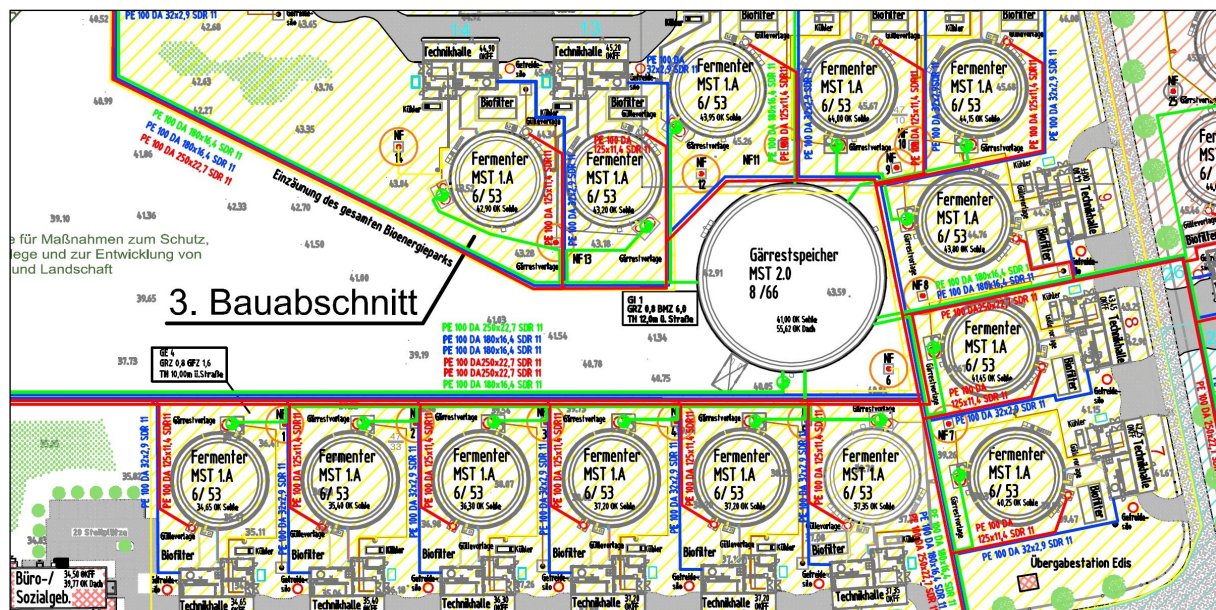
PE 100 DA 32x2,9 SDR 11
40,52
43,65
14
13
Technikhalle
44,90 OKFF
Technikhalle
45,20 OKFF
Gärrestsilo
Gärrestsilo
PE 100 DA 32x2,9 SDR 11
Fermenter MST 1.A 6/ 53
43,95 OK Sohle
Kühler
Biofilter
Fermenter MST 1.A 6/ 53
44,00 OK Sohle
Biofilter
Fermenter MST 1.A 6/ 53
44,15 OK Sohle
42,60
40,99
42,43
43,76
Kühler
Biofilter
Biofilter
Gärrestvorlage
Gärrestvorlage
Gärrestvorlage
PE 100 DA 180x16,4 SDR 11
PE 100 DA 180x16,4 SDR 11
PE 100 DA 250x22,7 SDR 11
41,86
42,27
43,35
NF 14
Fermenter MST 1.A 6/ 53
42,90 OK Sohle
PE 100 DA 125x11,4 SDR 11
Fermenter MST 1.A 6/ 53
43,20 OK Sohle
NF 12
NF11
NF 9
NF 10
Fermenter MST 1.A 6/ 53
43,00 OK Sohle
Technikhalle
9
Einzäunung des gesamten Bioenergieparks
43,86
39,10
41,36
42,33
42,70
43,18
NF13
Gärrestvorlage
Gärrestvorlage
Gärrestspeicher MST 2.0 8 /66
42,91
43,59
e für Maßnahmen zum Schutz, lege und zur Entwicklung von und Landschaft
41,50
41,00
39,65
3. Bauabschnitt
GI 1 GRZ 0,8 BMZ 6,0 TH 12,0m ü. Straße
41,00 OK Sohle 55,62 OK Dach
NF 8
PE 100 DA 180x16,4 SDR 11
PE 100 DA 250x22,7 SDR 11
Fermenter MST 1.A 6/ 53
41,45 OK Sohle
Technikhalle
8
PE 100 DA 250x22,7 SDR 11
PE 100 DA 180x16,4 SDR 11
PE 100 DA 180x16,4 SDR 11
PE 100 DA250x22,7 SDR 11
PE 100 DA250x22,7 SDR 11
PE 100 DA 180x16,4 SDR 11
37,73
GE 4 GRZ 0,8 GFZ 1,6 TH 10,00m ü.Straße
39,19
41,43
41,54
41,34
40,70
40,75
40,05
NF 6
PE 100 DA 125x11,4 SDR 11
PE 100 DA 32x2,9 SDR 11
Gärrestvorlage
Gärrestvorlage
Fermenter MST 1.A 6/ 53
34,65 OK Sohle
Fermenter MST 1.A 6/ 53
35,40 OK Sohle
Fermenter MST 1.A 6/ 53
36,30 OK Sohle
Fermenter MST 1.A 6/ 53
37,20 OK Sohle
Fermenter MST 1.A 6/ 53
37,20 OK Sohle
Fermenter MST 1.A 6/ 53
37,35 OK Sohle
NF 7
Fermenter MST 1.A 6/ 53
Technikhalle
7
PE 100 DA 125x11,4 SDR 11
PE 100 DA 32x2,9 SDR 11
Übergabestation Edis
35,02
35,11
36,98
PE 100 DA 32x2,9 SDR 11
PE 100 DA 125x11,4 SDR 11
20 Stellplätze
Biofilter
Biofilter
Biofilter
Biofilter
Biofilter
Biofilter
Biofilter
Gülleverlage
Kühler
Gärrestsilo
Büro-/ Sozialgeb.
34,50 OKFF 39,77 OK Dach
Technikhalle
Technikhalle
Technikhalle
Technikhalle
Technikhalle
Technikhalle